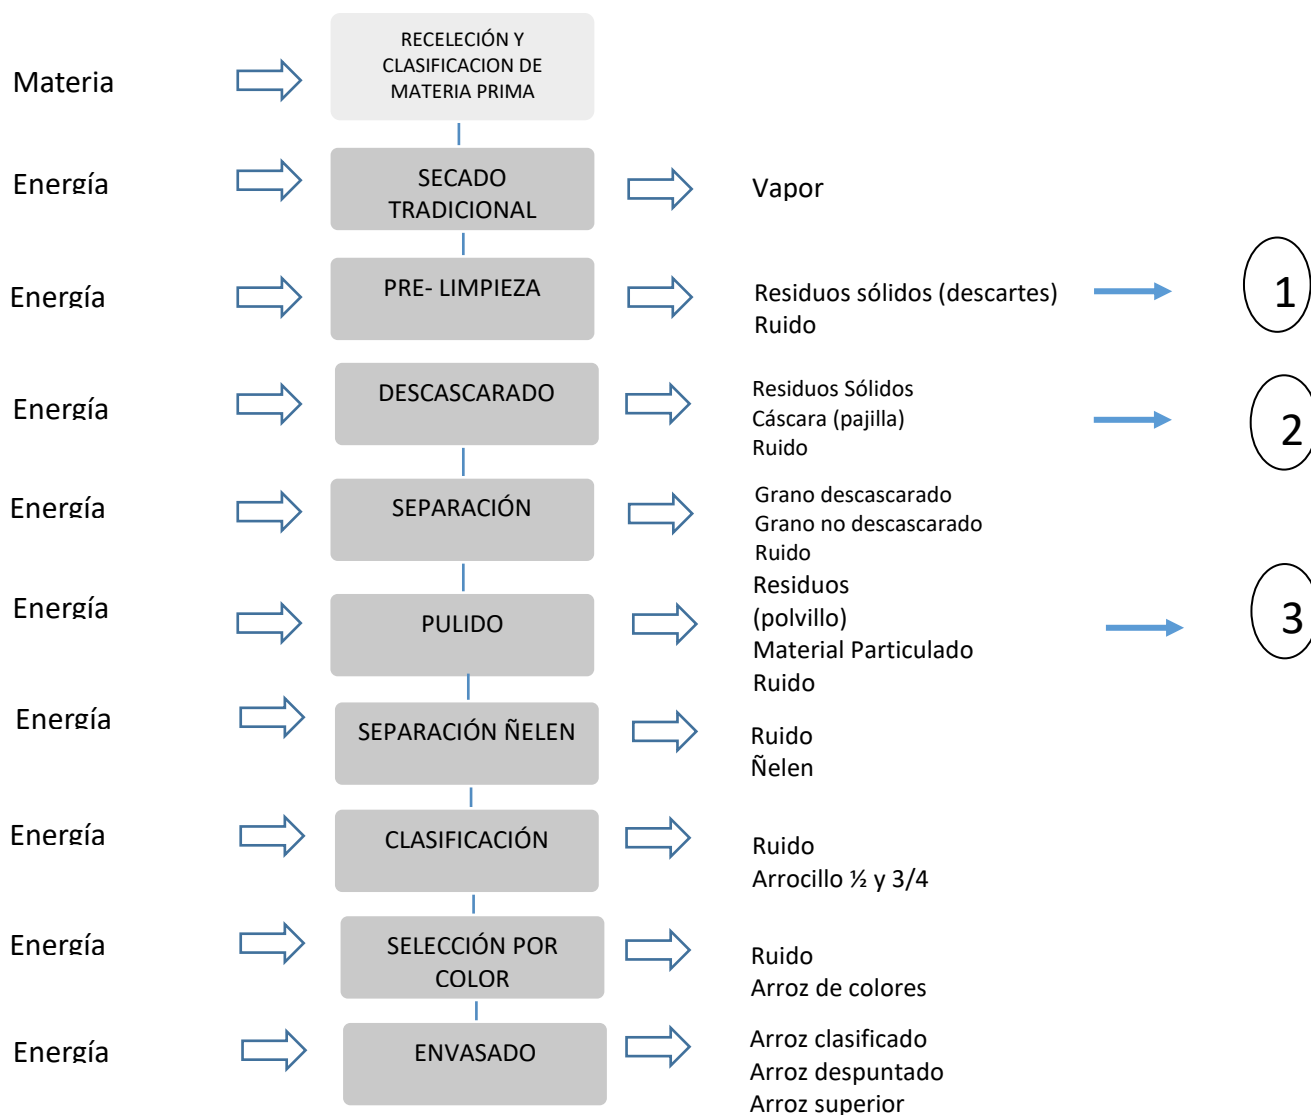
Materia

RECELECIÓN Y CLASIFICACION DE MATERIA PRIMA

Energía

SECADO TRADICIONAL

Vapor

Energía

PRE- LIMPIEZA

Residuos sólidos (descartes)
Ruido

1

Energía

DESCASCARADO

Residuos Sólidos
Cáscara (pajilla)
Ruido

2

Energía

SEPARACIÓN

Grano descascarado
Grano no descascarado
Ruido

Energía

PULIDO

Residuos
(polvillo)
Material Particulado
Ruido

3

Energía

SEPARACIÓN ÑELEN

Ruido
Ñelen

Energía

CLASIFICACIÓN

Ruido
Arrocillo ½ y 3/4

Energía

SELECCIÓN POR COLOR

Ruido
Arroz de colores

Energía

ENVASADO

Arroz clasificado
Arroz despuntado
Arroz superior